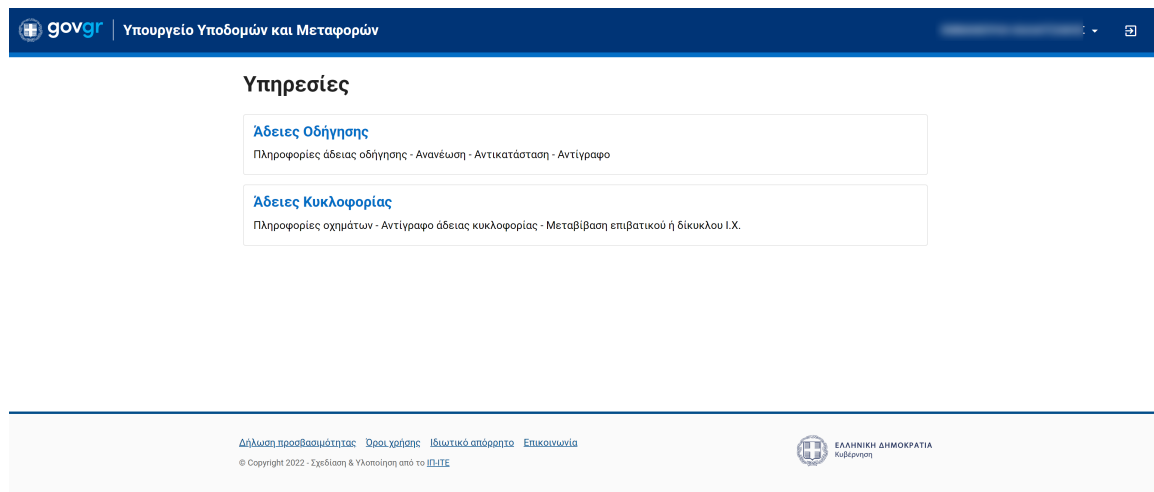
govgr Υπουργείο Υποδομών και Μεταφορών

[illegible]

Υπηρεσίες

Άδειες Οδήγησης

Πληροφορίες άδειας οδήγησης - Ανανέωση - Αντικατάσταση - Αντίγραφο

Άδειες Κυκλοφορίας

Πληροφορίες οχημάτων - Αντίγραφο άδειας κυκλοφορίας - Μεταβίβαση επιβατικού ή δίκυκλου Ι.Χ.

Δήλωση προσβασιμότητας Όροι χρήσης Ιδιωτικό απόρρητο Επικοινωνία

© Copyright 2022 - Σχεδίαση & Υλοποίηση από το ΙΠ-ΙΤΕ

ΕΛΛΗΝΙΚΗ ΔΗΜΟΚΡΑΤΙΑ
Κυβέρνηση